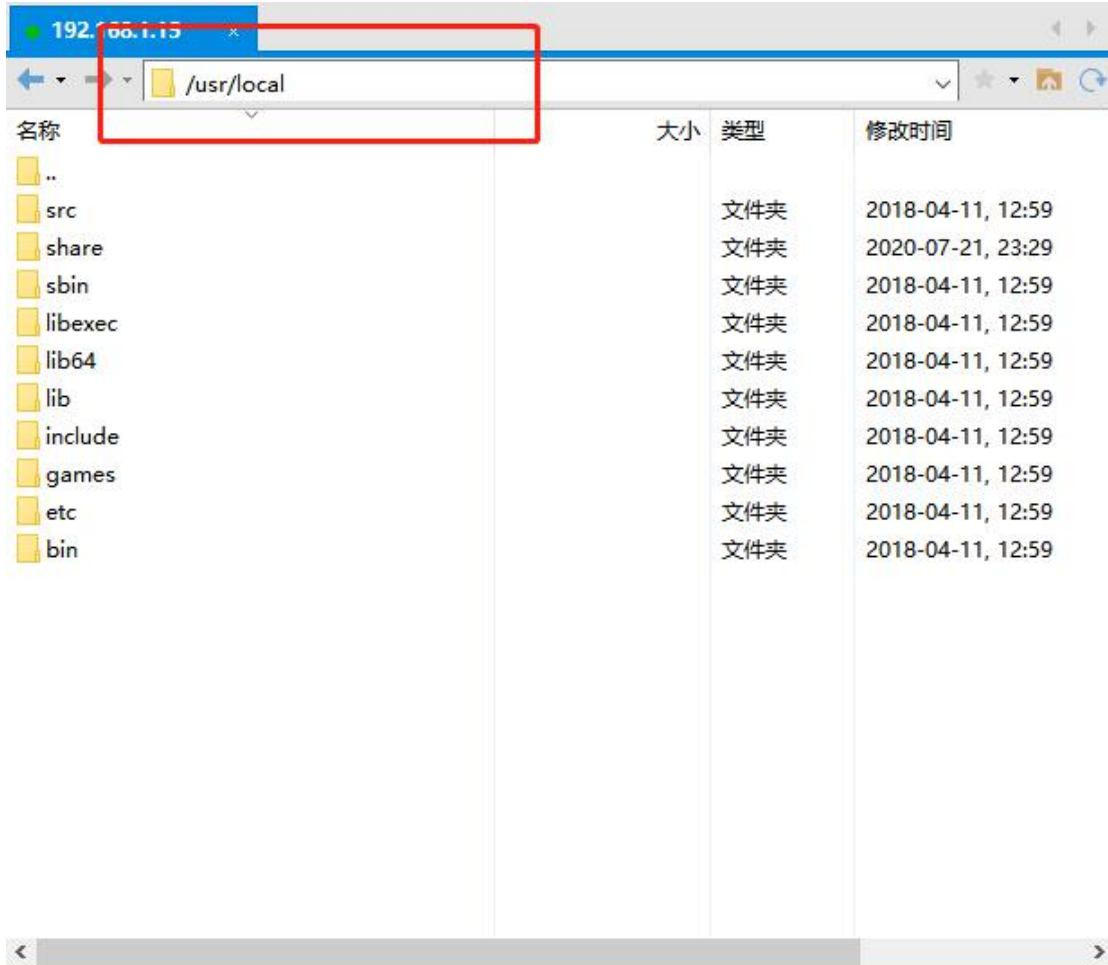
192.168.1.15 ×

/usr/local

| 名称 | 大小 | 类型 | 修改时间 |
|---|---|---|---|
| .. | | | |
| src | | 文件夹 | 2018-04-11, 12:59 |
| share | | 文件夹 | 2020-07-21, 23:29 |
| sbin | | 文件夹 | 2018-04-11, 12:59 |
| libexec | | 文件夹 | 2018-04-11, 12:59 |
| lib64 | | 文件夹 | 2018-04-11, 12:59 |
| lib | | 文件夹 | 2018-04-11, 12:59 |
| include | | 文件夹 | 2018-04-11, 12:59 |
| games | | 文件夹 | 2018-04-11, 12:59 |
| etc | | 文件夹 | 2018-04-11, 12:59 |
| bin | | 文件夹 | 2018-04-11, 12:59 |